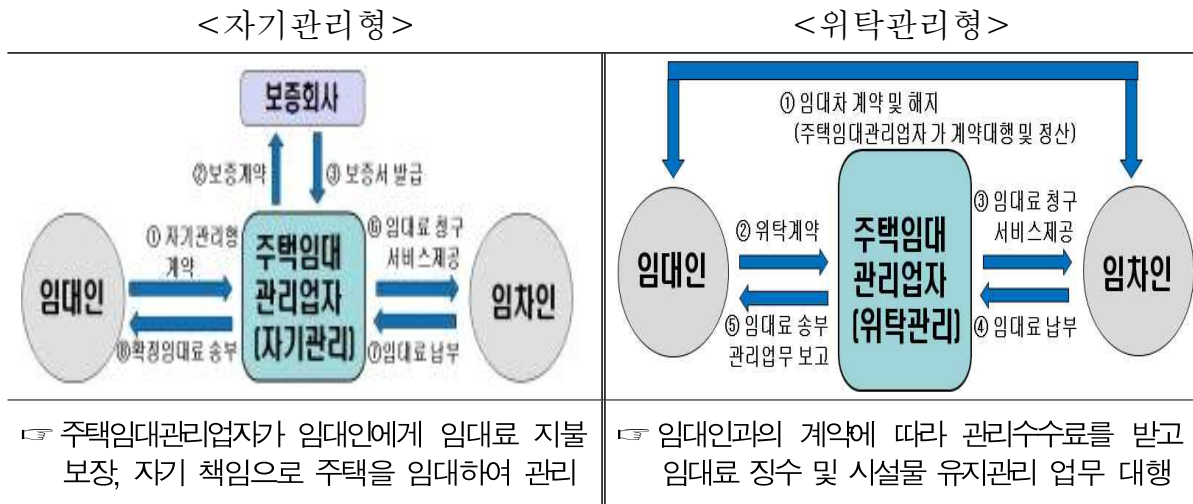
| <자기관리형> | <위탁관리형> |
|---|---|
| 보증회사<br>②보증계약<br>③ 보증서 발급<br>① 자기관리형 계약<br>⑥ 임대료 청구 서비스제공<br>임대인<br>주택임대 관리업자 (자기관리)<br>임차인<br>⑧확정임대료 송부<br>⑦임대료 납부 | ① 임대차 계약 및 해지 (주택임대관리업자 가 계약대행 및 정산)<br>② 위탁계약<br>③ 임대료 청구 서비스제공<br>임대인<br>주택임대 관리업자 (위탁관리)<br>임차인<br>⑤ 임대료 송부 관리업무 보고<br>④ 임대료 납부 |
| ☞ 주택임대관리업자가 임대인에게 임대료 지불 보장, 자기 책임으로 주택을 임대하여 관리 | ☞ 임대인과의 계약에 따라 관리수수료를 받고 임대료 징수 및 시설물 유지관리 업무 대행 |